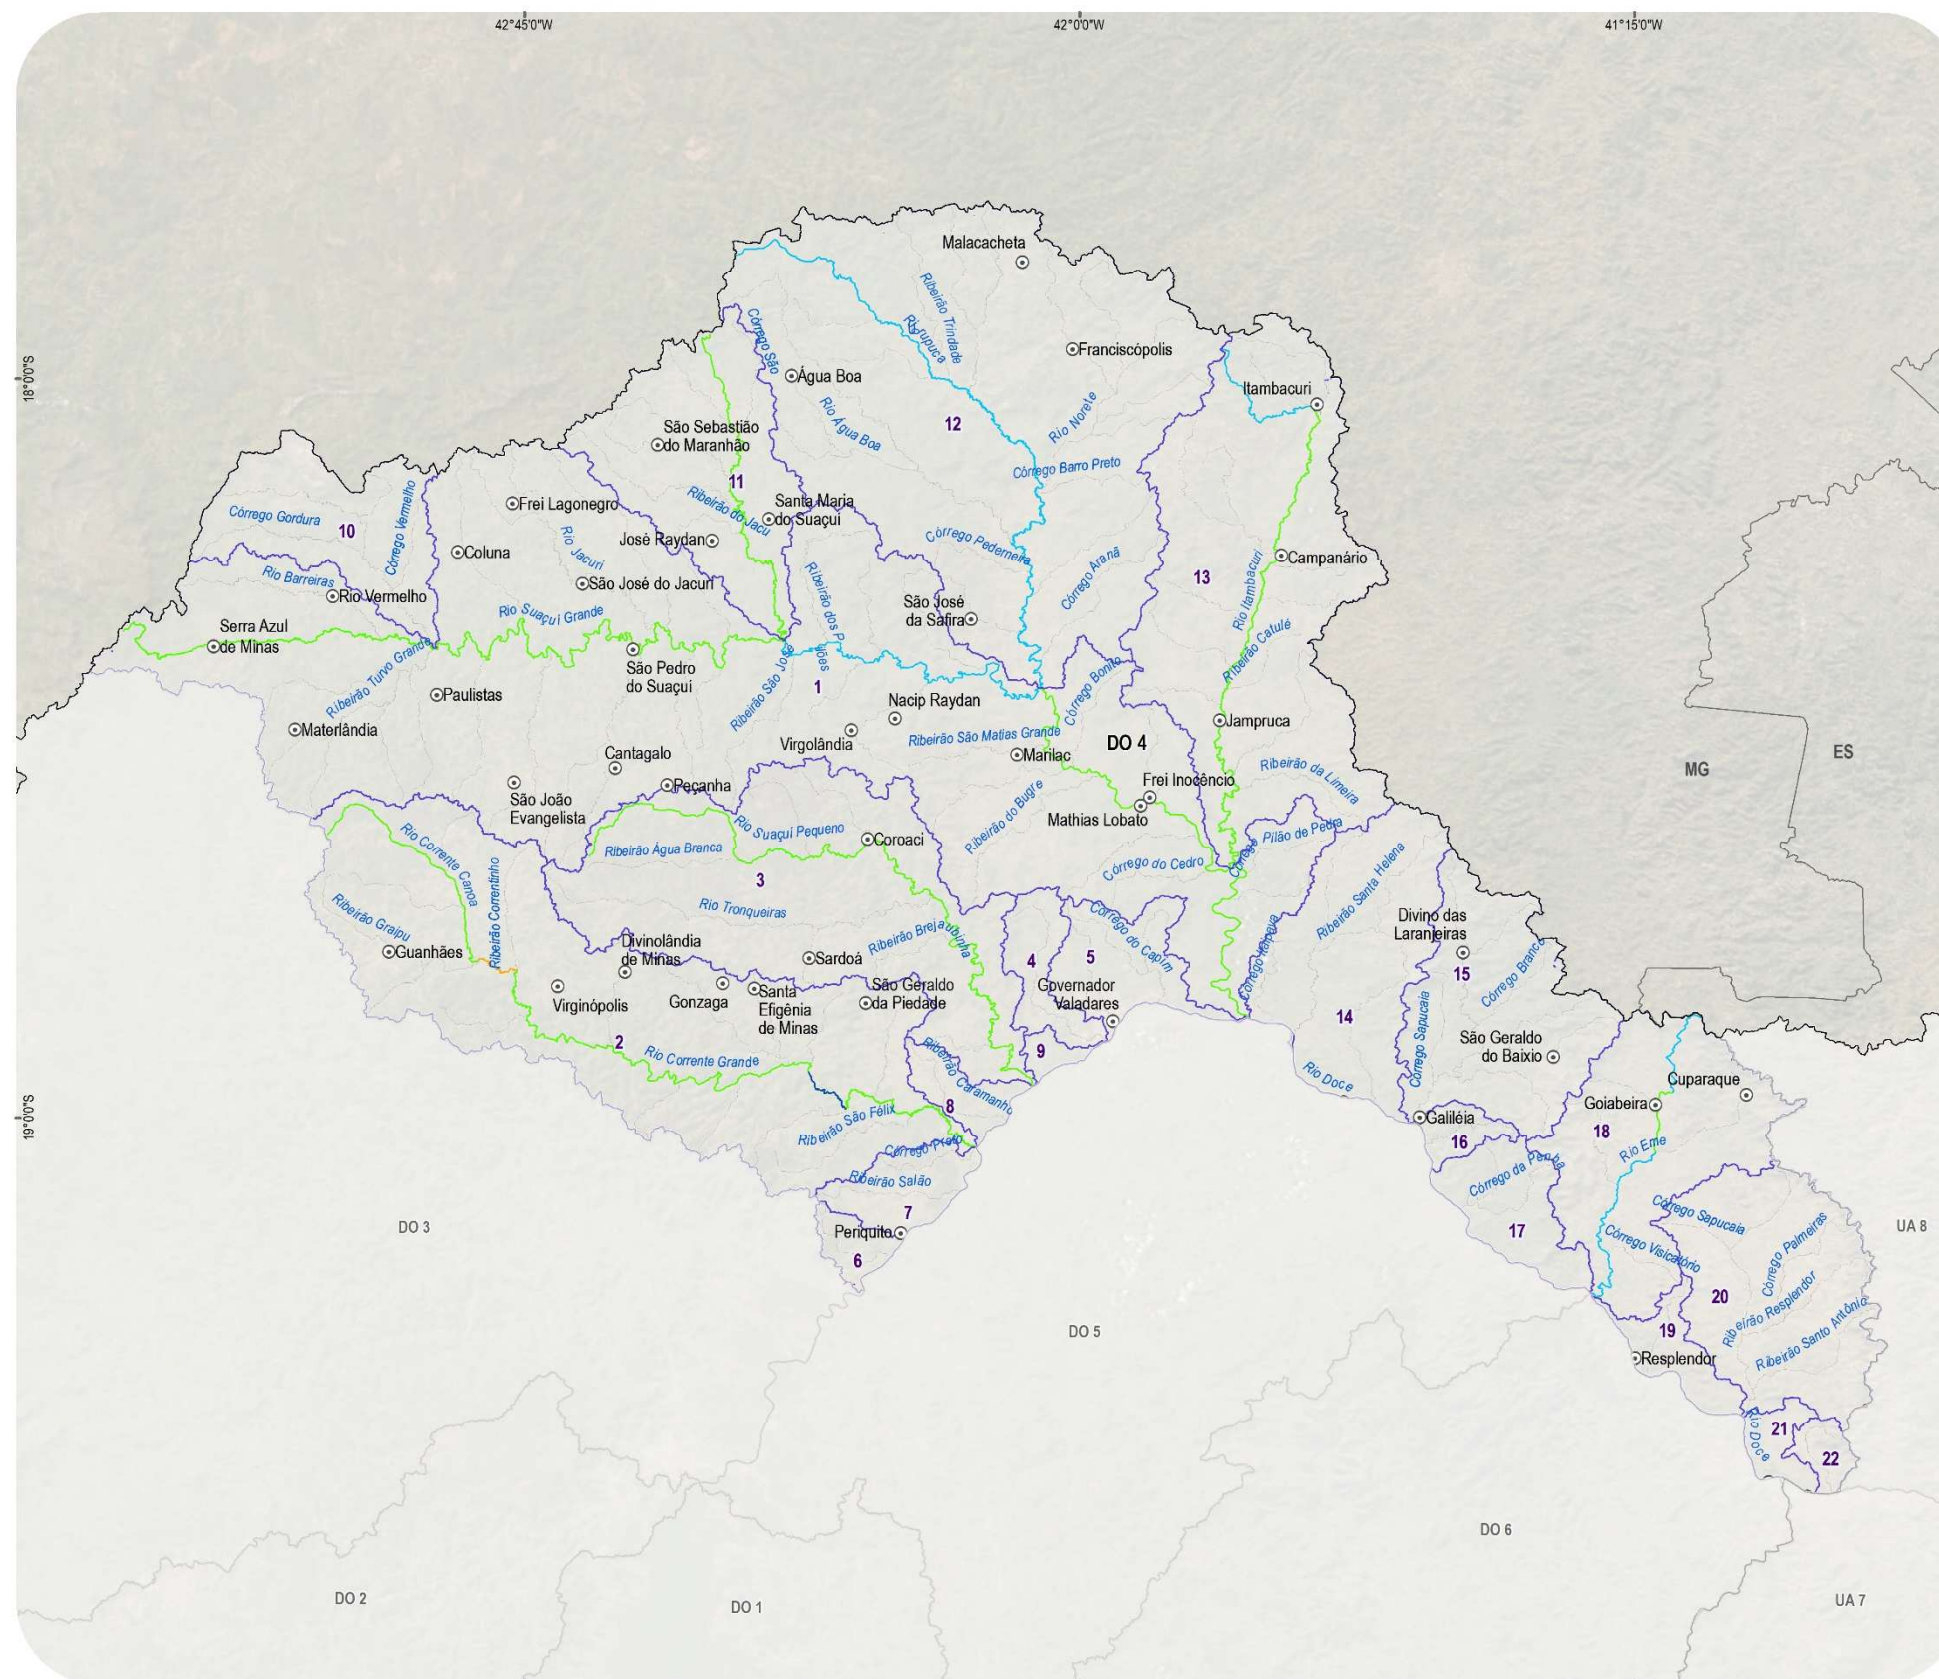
42°45'0"W
42°0'0"W
41°15'0"W
18°0'0"S
19°0'0"S

Malacacheta
Ribeirão Trindade
Rio Urupuca
Córrego São
Água Boa
Franciscópolis
Itambacuri
São Sebastião do Maranhão
Rio Água Boa
12
Rio Norete
Córrego Barro Preto
11
Ribeirão do Jacu
Santa Maria do Suaçuí
Frei Lagonegro
Córrego Gordura
10
Córrego Vermelho
Coluna
Rio Jacuri
José Raydan
Córrego Pedernera
Córrego Aranã
Campanário
13
Rio Itambacuri
Rio Barreiras
Rio Vermelho
São José do Jacuri
Ribeirão dos Pilões
São José da Safira
Rio Suaçuí Grande
Serra Azul de Minas
Ribeirão Turvo Grande
São Pedro do Suaçuí
Ribeirão São José
1
Ribeirão Catulé
Córrego Bonito
Paulistas
Nacip Raydan
Jampruca
Materlândia
Virgolândia
Ribeirão São Matias Grande
DO 4
Marilac
Cantagalo
Frei Inocêncio
Ribeirão da Limeira
MG
ES
São João Evangelista
Peçanha
Ribeirão do Bugre
Mathias Lobato
Rio Corrente Canoa
Rio Suaçuí Pequeno
Coroaci
Córrego Pilão de Pedra
Ribeirão Correntinho
Ribeirão Água Branca
Córrego do Cedro
3
Ribeirão Santa Helena
Ribeirão Graipu
Rio Tronqueiras
Córrego do Capim
Divino das Laranjeiras
Divinolândia de Minas
Ribeirão Brejaubinha
Guanhães
Sardoá
4
5
Córrego Itaipava
15
Córrego Branco
Virginópolis
Gonzaga
Santa Efigênia de Minas
São Geraldo da Piedade
Governador Valadares
14
Córrego Sapucaia
São Geraldo do Baixio
2
Rio Corrente Grande
Ribeirão Caramanho
9
Rio Doce
Cuparaque
Goiabeira
8
Galiléia
Ribeirão São Félix
Córrego Preto
16
18
Rio Eme
Ribeirão Salão
Córrego da Penha
Córrego Sapucaia
7
DO 3
Periquito
17
Córrego Visicatório
Córrego Palmeiras
UA 8
6
20
Ribeirão Resplendor
DO 5
19
Ribeirão Santo Antônio
Resplendor
Rio Doce
21
22
DO 6
DO 2
DO 1
UA 7